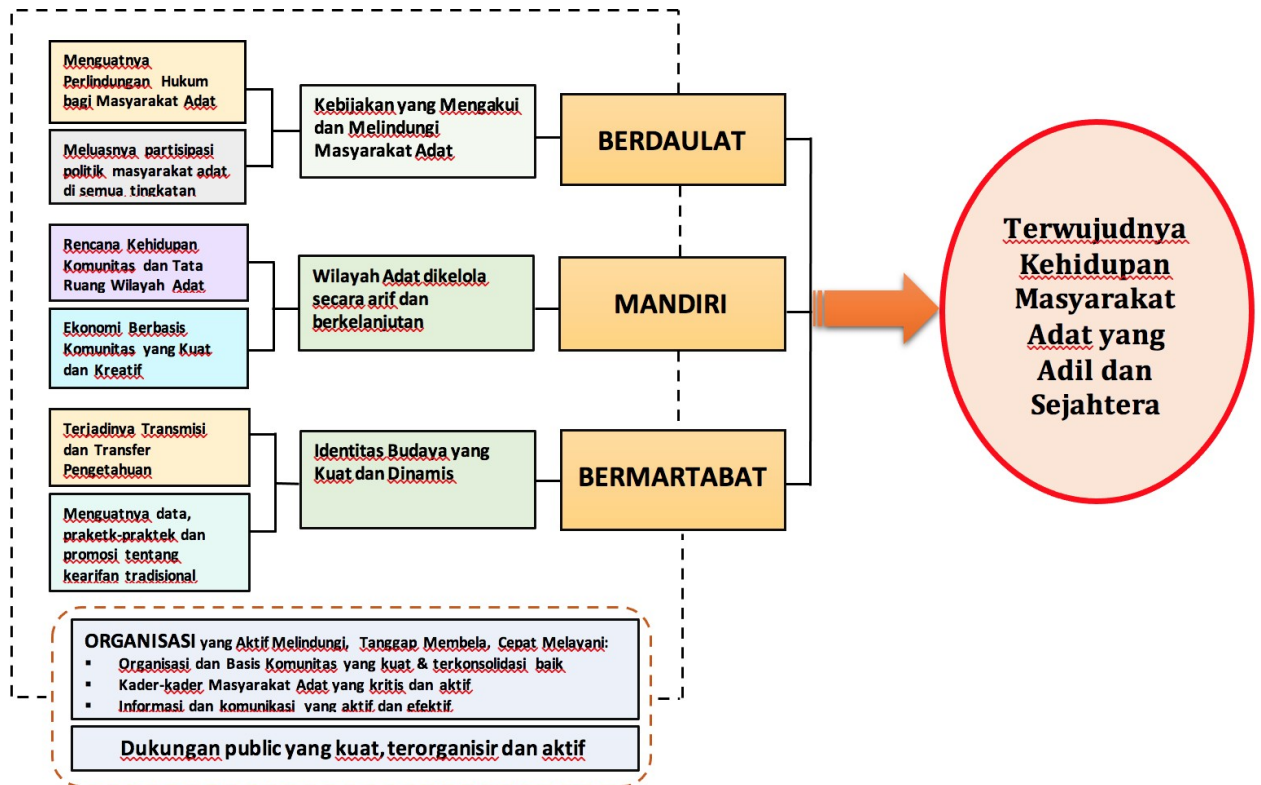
Menguatnya Perlindungan Hukum bagi Masyarakat Adat

Meluasnya partisipasi politik masyarakat adat di semua tingkatan

Kebijakan yang Mengakui dan Melindungi Masyarakat Adat

BERDAULAT

Rencana Kehidupan Komunitas dan Tata Ruang Wilayah Adat

Ekonomi Berbasis Komunitas yang Kuat dan Kreatif

Wilayah Adat dikelola secara arif dan berkelanjutan

MANDIRI

Terjadinya Transmisi dan Transfer Pengetahuan

Menguatnya data, praketk-praktek dan promosi tentang kearifan tradisional

Identitas Budaya yang Kuat dan Dinamis

BERMARTABAT

Terwujudnya Kehidupan Masyarakat Adat yang Adil dan Sejahtera

ORGANISASI yang Aktif Melindungi, Tanggap Membela, Cepat Melayani:
▪ Organisasi dan Basis Komunitas yang kuat & terkonsolidasi baik
▪ Kader-kader Masyarakat Adat yang kritis dan aktif
▪ Informasi dan komunikasi yang aktif dan efektif

Dukungan public yang kuat, terorganisir dan aktif